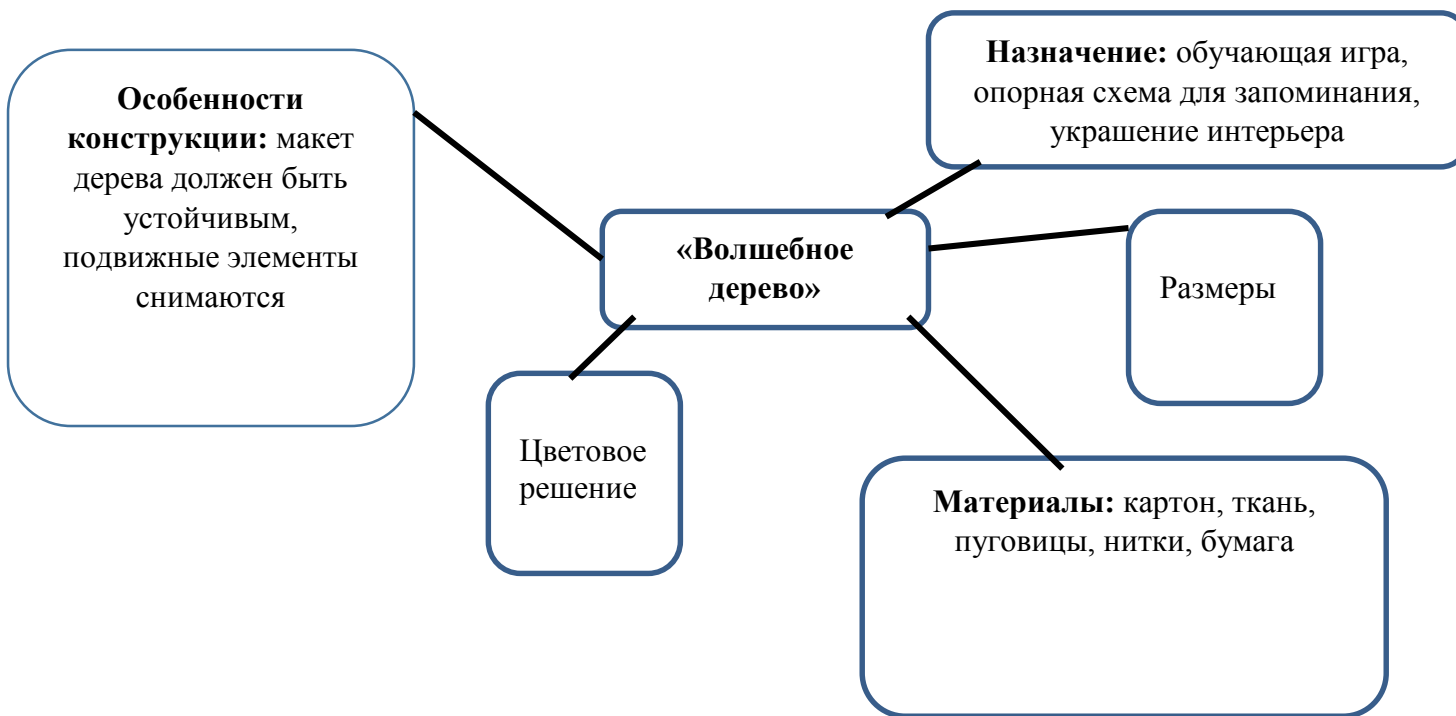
Особенности конструкции: макет дерева должен быть устойчивым, подвижные элементы снимаются

Назначение: обучающая игра, опорная схема для запоминания, украшение интерьера

«Волшебное дерево»

Размеры

Цветовое решение

Материалы: картон, ткань, пуговицы, нитки, бумага